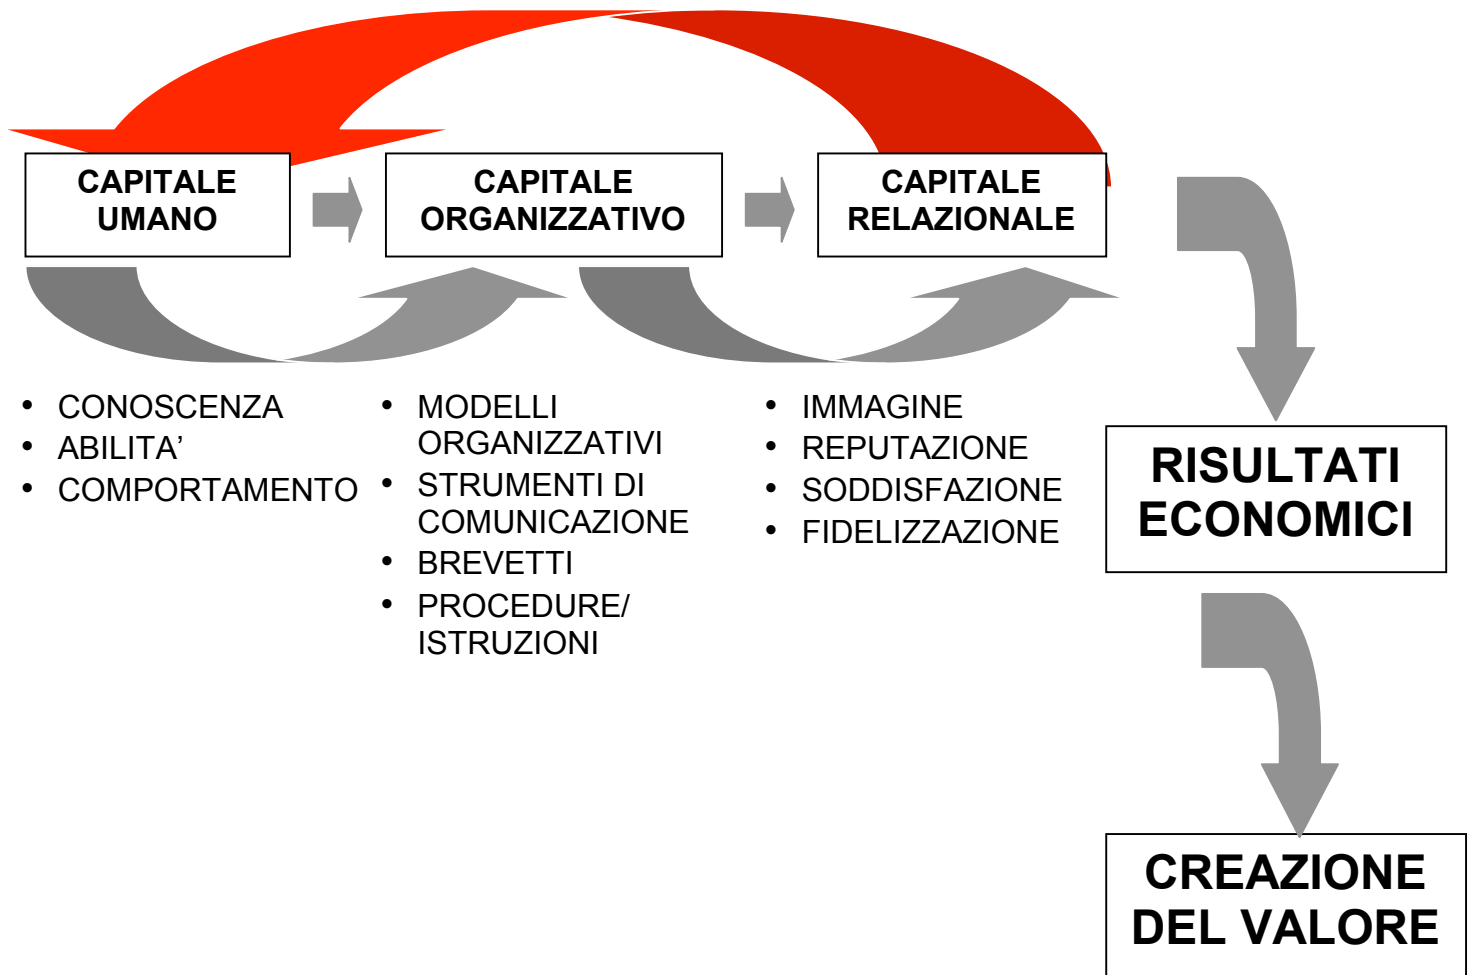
CAPITALE UMANO

CAPITALE ORGANIZZATIVO

CAPITALE RELAZIONALE

• CONOSCENZA
• ABILITA’
• COMPORTAMENTO

• MODELLI ORGANIZZATIVI
• STRUMENTI DI COMUNICAZIONE
• BREVETTI
• PROCEDURE/ ISTRUZIONI

• IMMAGINE
• REPUTAZIONE
• SODDISFAZIONE
• FIDELIZZAZIONE

RISULTATI ECONOMICI

CREAZIONE DEL VALORE